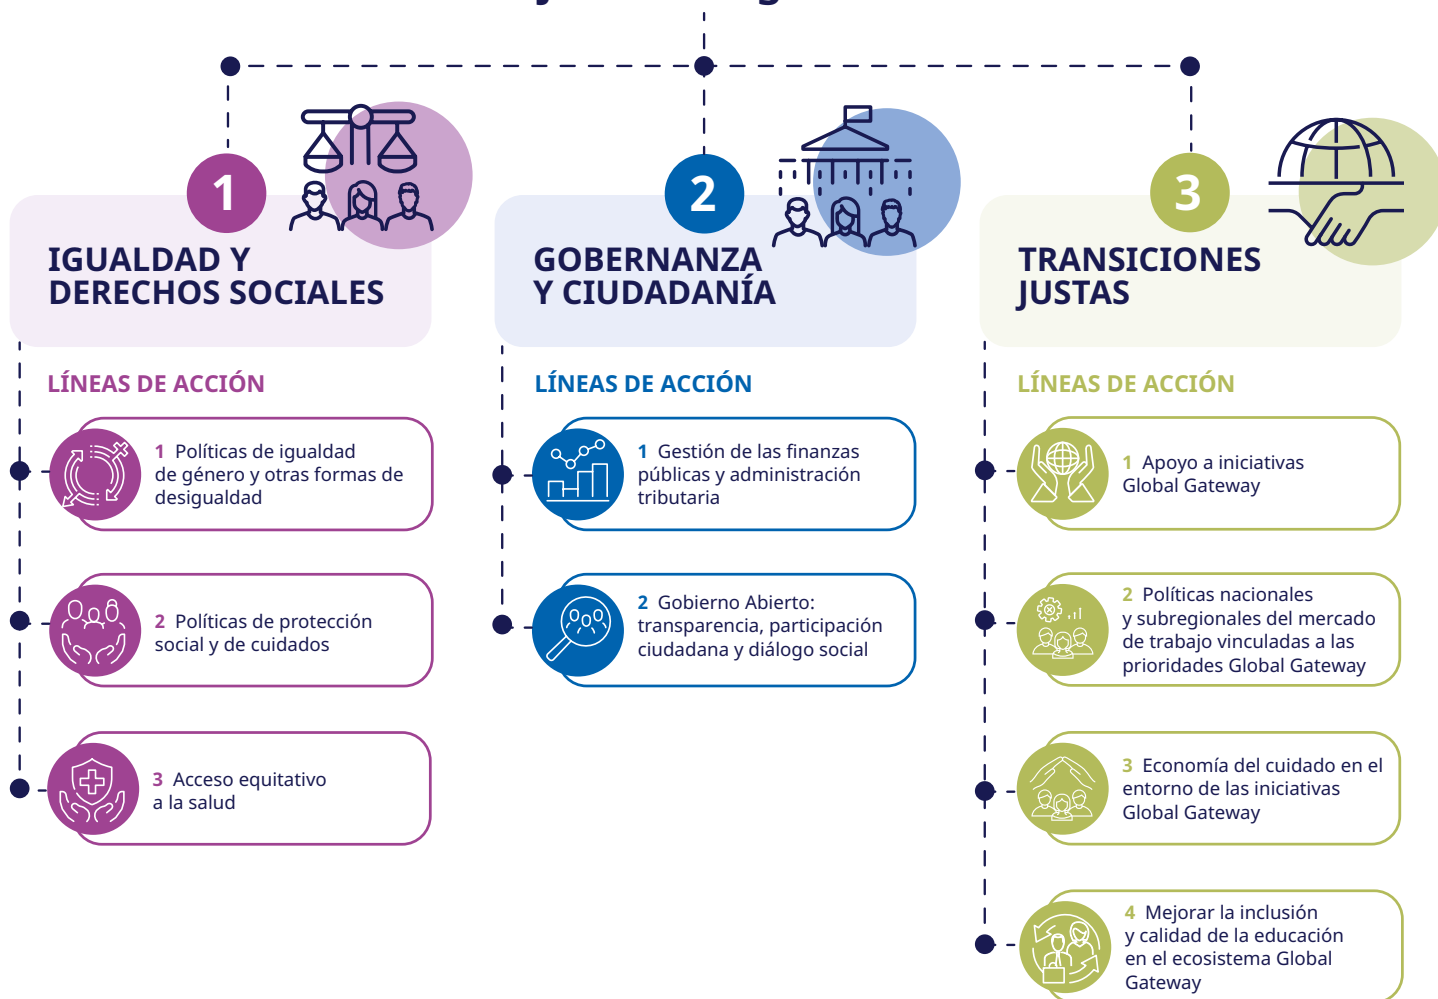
1

IGUALDAD Y DERECHOS SOCIALES

LÍNEAS DE ACCIÓN

1 Políticas de igualdad de género y otras formas de desigualdad

2 Políticas de protección social y de cuidados

3 Acceso equitativo a la salud

2

GOBERNANZA Y CIUDADANÍA

LÍNEAS DE ACCIÓN

1 Gestión de las finanzas públicas y administración tributaria

2 Gobierno Abierto: transparencia, participación ciudadana y diálogo social

3

TRANSICIONES JUSTAS

LÍNEAS DE ACCIÓN

1 Apoyo a iniciativas Global Gateway

2 Políticas nacionales y subregionales del mercado de trabajo vinculadas a las prioridades Global Gateway

3 Economía del cuidado en el entorno de las iniciativas Global Gateway

4 Mejorar la inclusión y calidad de la educación en el ecosistema Global Gateway